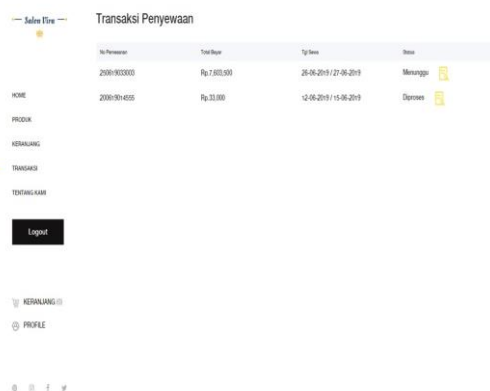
Salsa Fira

Transaksi Penyewaan

| No Pemesanan | Total Bayar | Tgl Sewa | Status |
|---|---|---|---|
| 2506190330003 | Rp.7,603,500 | 26-06-2019 / 27-06-2019 | Menunggu |
| 2006190n4555 | Rp.33,000 | 12-06-2019 / 15-06-2019 | Diproses |

HOME

PRODUK

KERANJANG

TRANSAKSI

TENTANG KAMI

Logout

KERANJANG

PROFILE